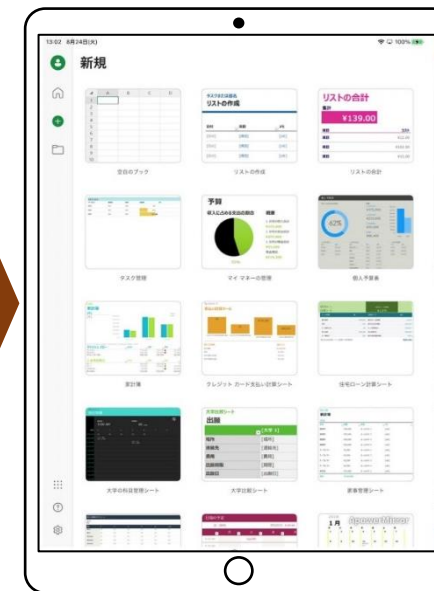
13:02 8月24日(木)

100%

新規

空白のブック

リストの作成

リストの作成

リストの合計

¥139.00

リストの合計

予算

タスク管理

マイ マネーの管理

個人予算表

62%

家計簿

クレジット カード支払い計算シート

住宅ローン計算シート

出願

大学の科目管理シート

大学出願シート

家事管理シート

1月